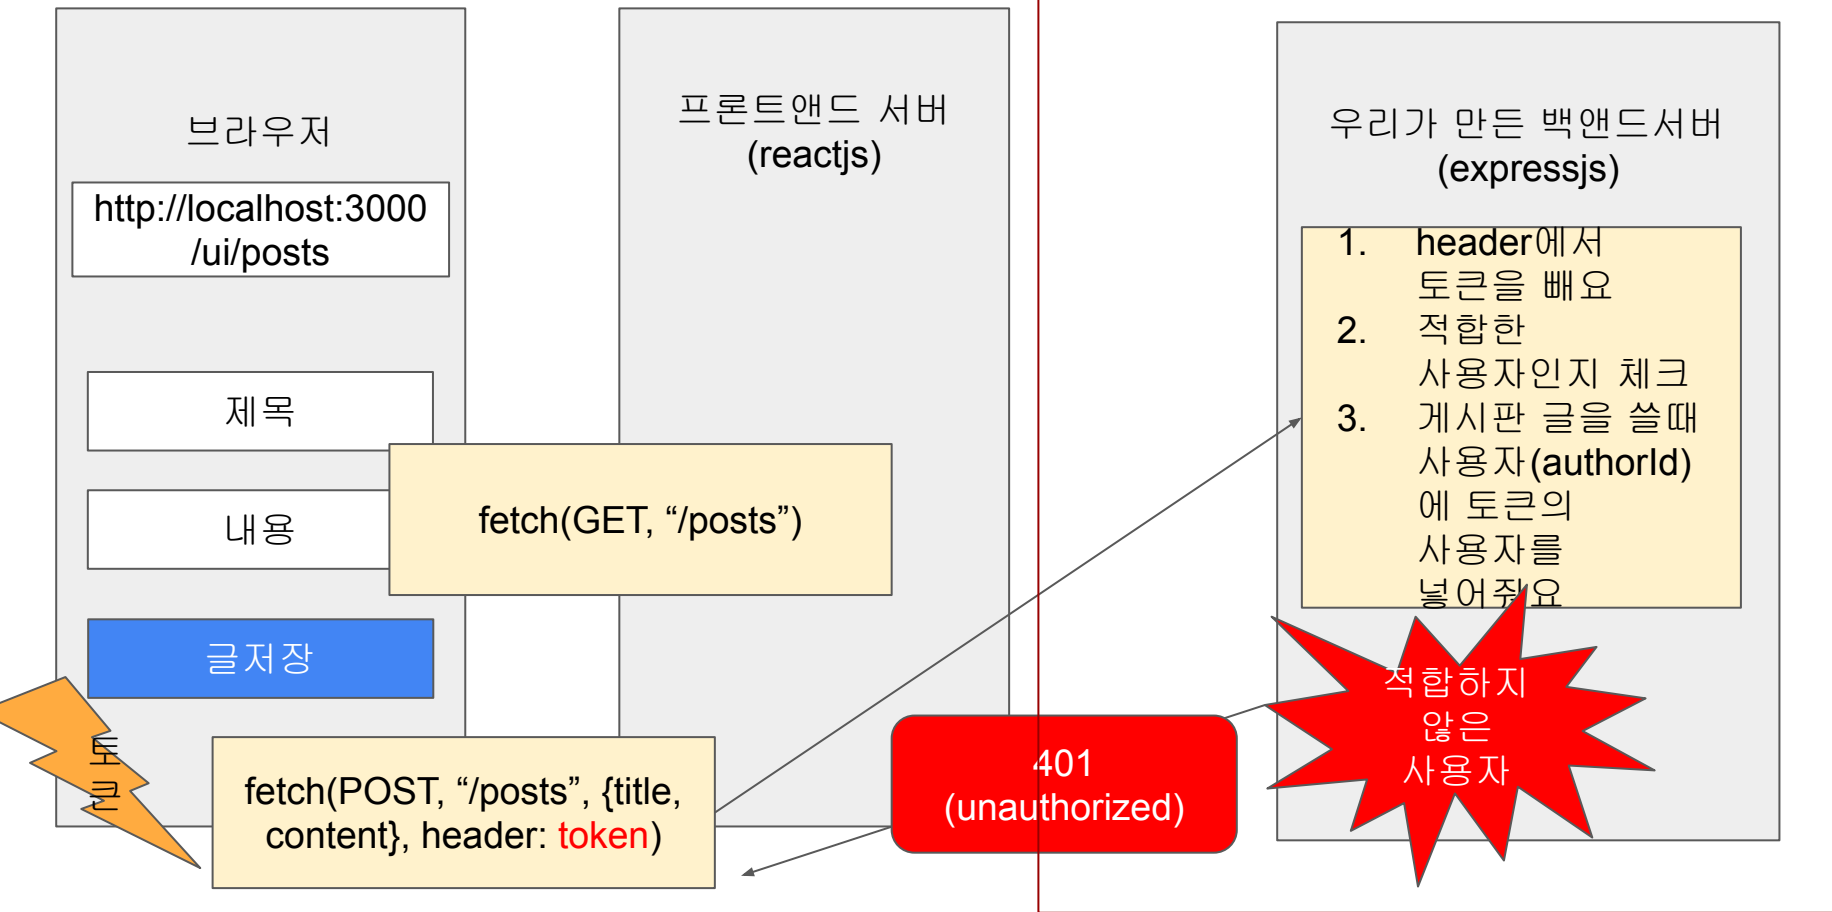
브라우저

http://localhost:3000/ui/posts

제목

내용

글저장

토큰

fetch(GET, “/posts”)

fetch(POST, “/posts”, {title, content}, header: token)

프론트앤드 서버
(reactjs)

401
(unauthorized)

우리가 만든 백앤드서버
(expressjs)

1. header에서 토큰을 빼요
2. 적합한 사용자인지 체크
3. 게시판 글을 쓸때 사용자(authorId)에 토큰의 사용자를 넣어줘요

적합하지 않은 사용자